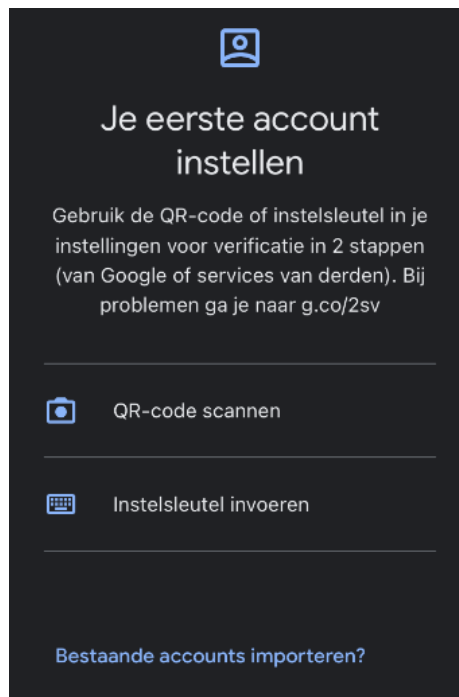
Je eerste account instellen

Gebruik de QR-code of instelsleutel in je instellingen voor verificatie in 2 stappen (van Google of services van derden). Bij problemen ga je naar g.co/2sv

QR-code scannen

Instelsleutel invoeren

Bestaande accounts importeren?